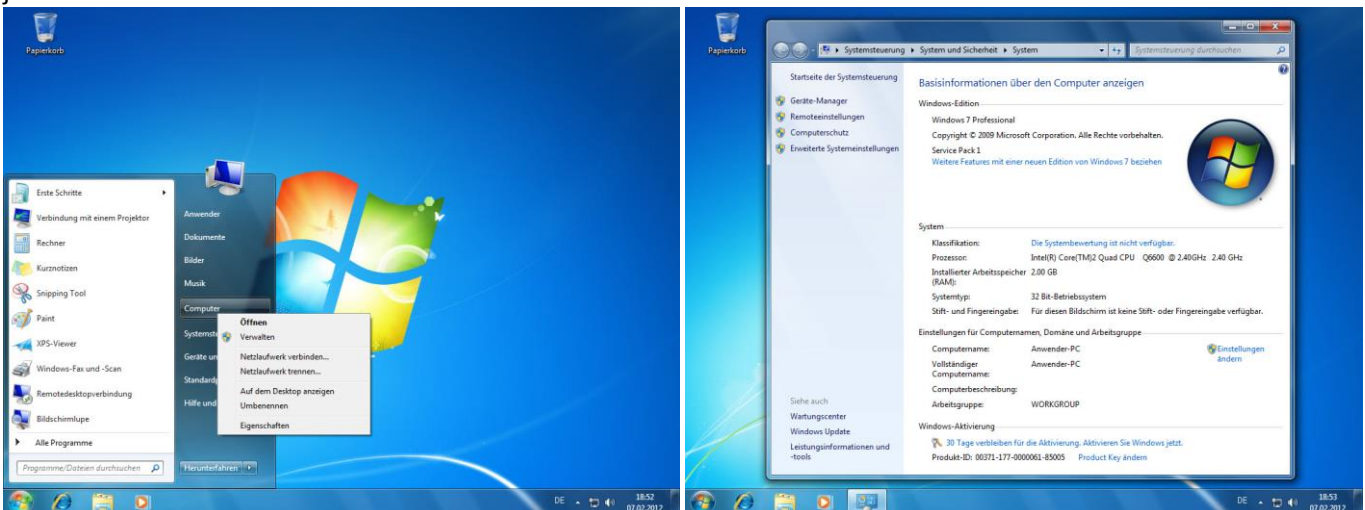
Papierkorb

Erste Schritte
Verbindung mit einem Projektor
Rechner
Kurznotizen
Snipping Tool
Paint
XPS-Viewer
Windows-Fax und -Scan
Remotedesktopverbindung
Bildschirmlupe
Alle Programme
Programme/Dateien durchsuchen

Anwender
Dokumente
Bilder
Musik
Computer
Systemste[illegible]
Geräte un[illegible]
Standard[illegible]
Hilfe und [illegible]
Herunterfahren

Öffnen
Verwalten
Netzlaufwerk verbinden...
Netzlaufwerk trennen...
Auf dem Desktop anzeigen
Umbenennen
Eigenschaften

DE 18:52 07.02.2012

Papierkorb

Systemsteuerung ▸ System und Sicherheit ▸ System
Systemsteuerung durchsuchen

Startseite der Systemsteuerung
Geräte-Manager
Remoteeinstellungen
Computerschutz
Erweiterte Systemeinstellungen

Siehe auch
Wartungscenter
Windows Update
Leistungsinformationen und -tools

Basisinformationen über den Computer anzeigen

Windows-Edition
Windows 7 Professional
Copyright © 2009 Microsoft Corporation. Alle Rechte vorbehalten.
Service Pack 1
Weitere Features mit einer neuen Edition von Windows 7 beziehen

System
| Klassifikation: | Die Systembewertung ist nicht verfügbar. |
|---|---|
| Prozessor: | Intel(R) Core(TM)2 Quad CPU Q6600 @ 2.40GHz 2.40 GHz |
| Installierter Arbeitsspeicher (RAM): | 2,00 GB |
| Systemtyp: | 32 Bit-Betriebssystem |
| Stift- und Fingereingabe: | Für diesen Bildschirm ist keine Stift- oder Fingereingabe verfügbar. |

Einstellungen für Computernamen, Domäne und Arbeitsgruppe
| Computername: | Anwender-PC |
|---|---|
| Vollständiger Computername: | Anwender-PC |
| Computerbeschreibung: | |
| Arbeitsgruppe: | WORKGROUP |

Einstellungen ändern

Windows-Aktivierung
30 Tage verbleiben für die Aktivierung. Aktivieren Sie Windows jetzt.
Produkt-ID: 00371-177-0000061-85005 Product Key ändern

DE 18:53 07.02.2012